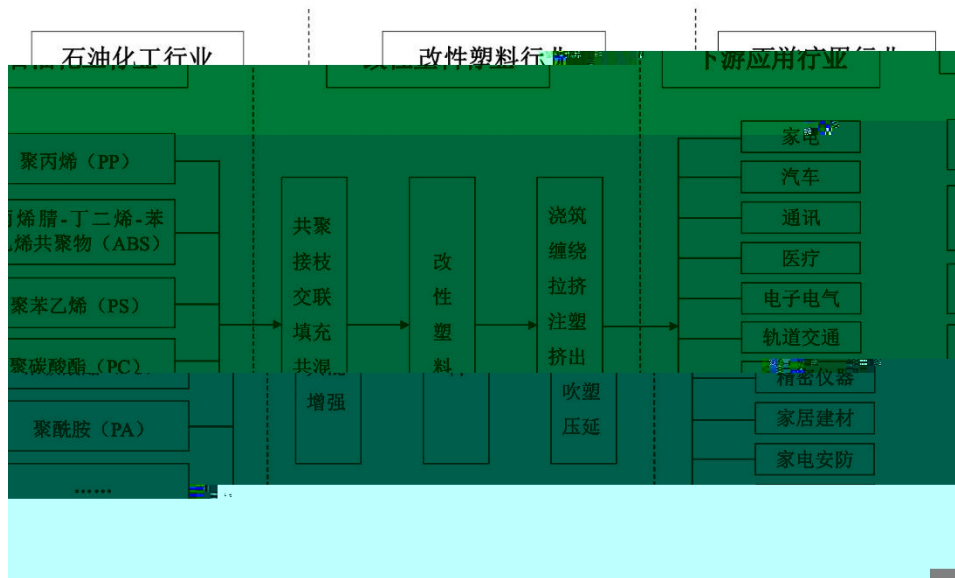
石油化工行业

改性塑料行业

下游应用行业

聚丙烯（PP）

丙烯腈-丁二烯-苯乙烯共聚物（ABS）

聚苯乙烯（PS）

聚碳酸酯（PC）

聚酰胺（PA）

……

共聚
接枝
交联
填充
共混
增强

改
性
塑
料

浇筑
缠绕
拉挤
注塑
挤出
吹塑
压延

家电

汽车

通讯

医疗

电子电气

轨道交通

精密仪器

家居建材

家电安防